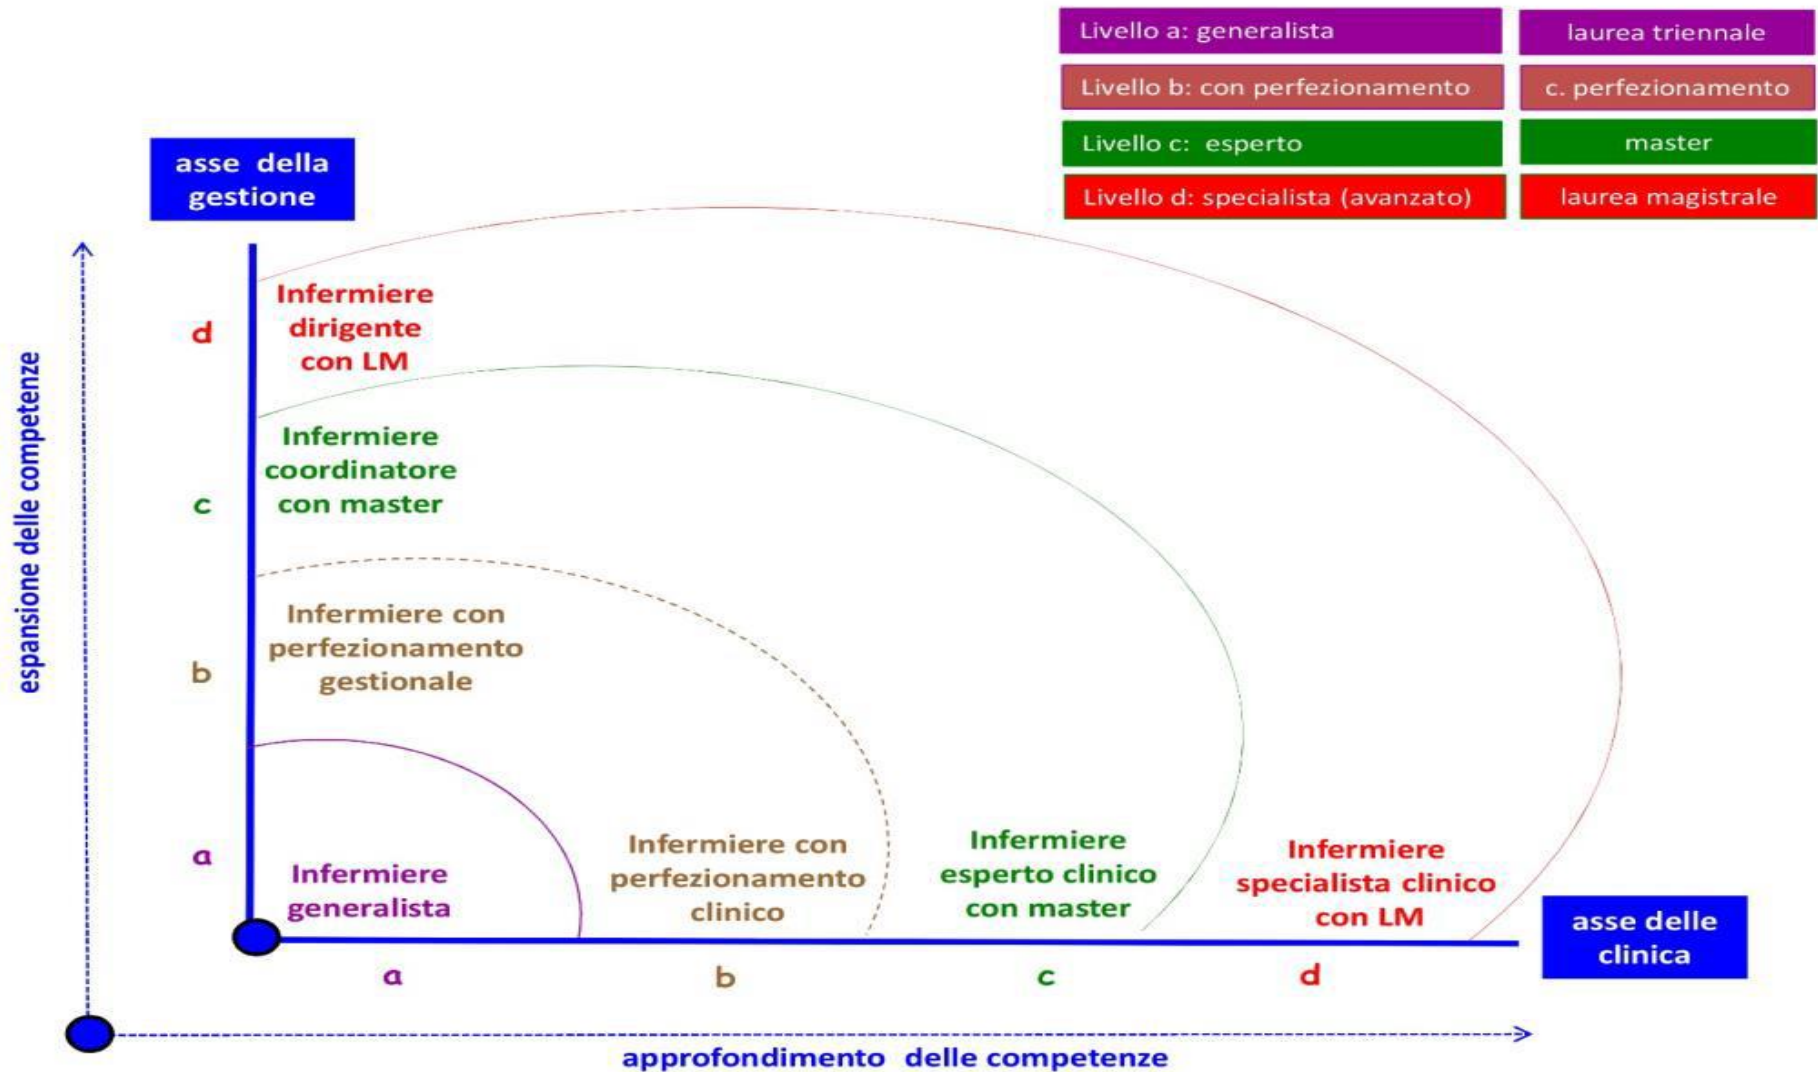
| Livello a: generalista | laurea triennale |
|---|---|
| Livello b: con perfezionamento | c. perfezionamento |
| Livello c: esperto | master |
| Livello d: specialista (avanzato) | laurea magistrale |

asse della gestione

espansione delle competenze

d
Infermiere dirigente con LM

c
Infermiere coordinatore con master

b
Infermiere con perfezionamento gestionale

a
Infermiere generalista

Infermiere con perfezionamento clinico

Infermiere esperto clinico con master

Infermiere specialista clinico con LM

asse delle clinica

a b c d

approfondimento delle competenze